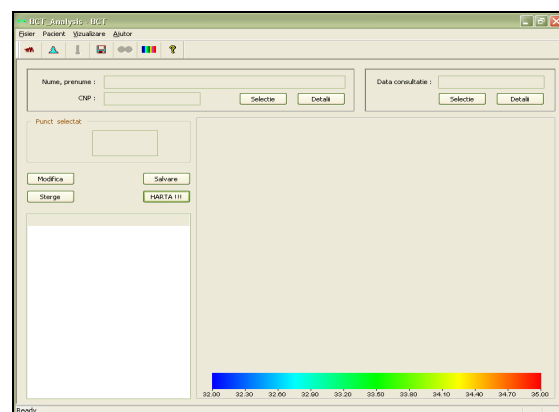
BCT_Analysis - BCT

Fisier Pacient Vizualizare Ajutor

Nume, prenume :

CNP :

Selectie

Detalii

Data consultatie :

Selectie

Detalii

Punct selectat

Modifica

Salvare

Sterge

HARTA !!!

32.00 32.30 32.60 32.90 33.20 33.50 33.80 34.10 34.40 34.70 35.00

Ready